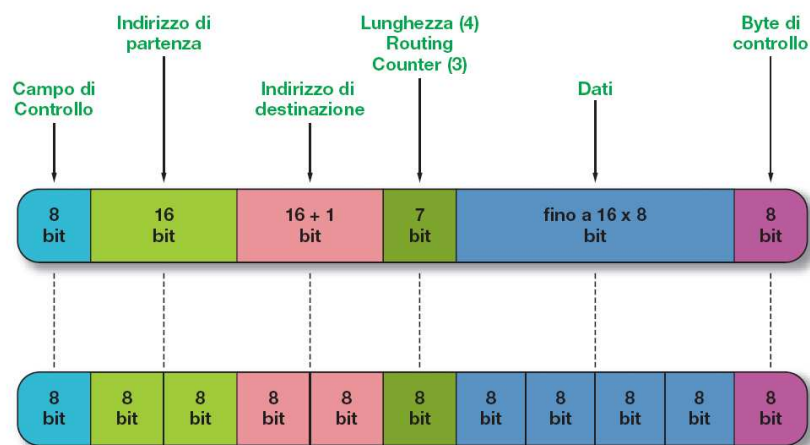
Campo di Controllo

Indirizzo di partenza

Indirizzo di destinazione

Lunghezza (4) Routing Counter (3)

Dati

Byte di controllo

| 8 bit | 16 bit | 16 + 1 bit | 7 bit | fino a 16 x 8 bit | 8 bit |
|---|---|---|---|---|---|

| 8 bit | 8 bit | 8 bit | 8 bit | 8 bit | 8 bit | 8 bit | 8 bit | 8 bit | 8 bit | 8 bit |
|---|---|---|---|---|---|---|---|---|---|---|